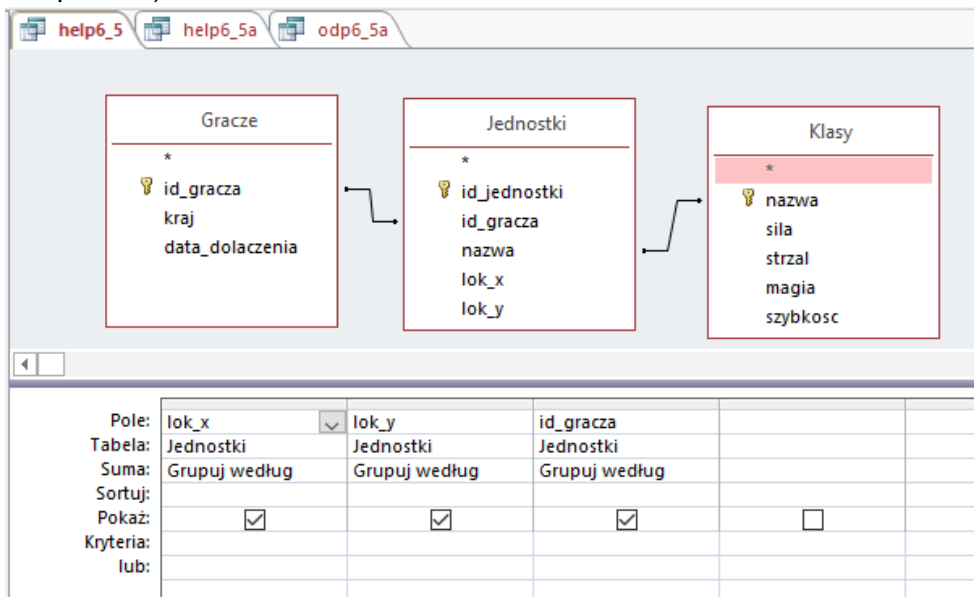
help6_5 help6_5a odp6_5a

Gracze
*
id_gracza
kraj
data_dolaczenia

Jednostki
*
id_jednostki
id_gracza
nazwa
lok_x
lok_y

Klasy
*
nazwa
sila
strzal
magia
szybkosc

| Pole: | lok_x | lok_y | id_gracza | |
|---|---|---|---|---|
| Tabela: | Jednostki | Jednostki | Jednostki | |
| Suma: | Grupuj według | Grupuj według | Grupuj według | |
| Sortuj: | | | | |
| Pokaż: | ☑ | ☑ | ☑ | ☐ |
| Kryteria: | | | | |
| lub: | | | | |